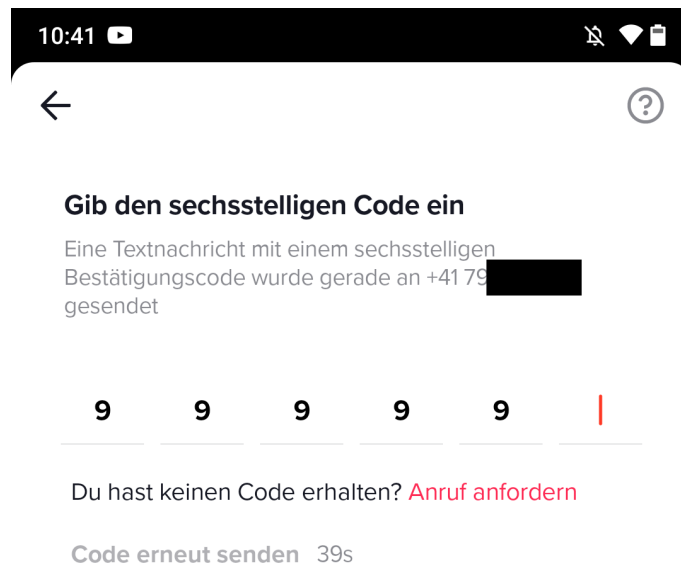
10:41

Gib den sechsstelligen Code ein

Eine Textnachricht mit einem sechsstelligen Bestätigungscode wurde gerade an +41 79 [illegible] gesendet

9 9 9 9 9

Du hast keinen Code erhalten? Anruf anfordern

Code erneut senden 39s